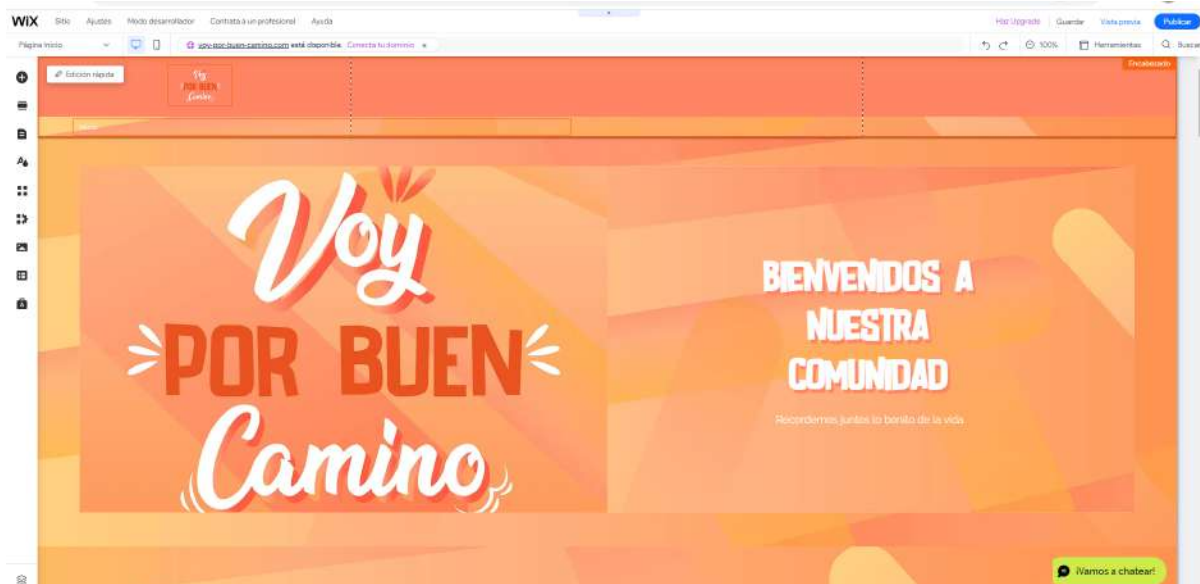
WIX Sitio Ajustes Modo desarrollador Contrata a un profesional Ayuda

Haz Upgrade Guardar Vista previa Publicar

Página Inicio

voy-por-buen-camino.com está disponible. Conecta tu dominio

100% Herramientas Buscar

Edición rápida

Voy POR BUEN Camino

Encabezado

Voy POR BUEN Camino

BIENVENIDOS A NUESTRA COMUNIDAD

Recordemos juntos lo bonito de la vida

¡Vamos a chatear!